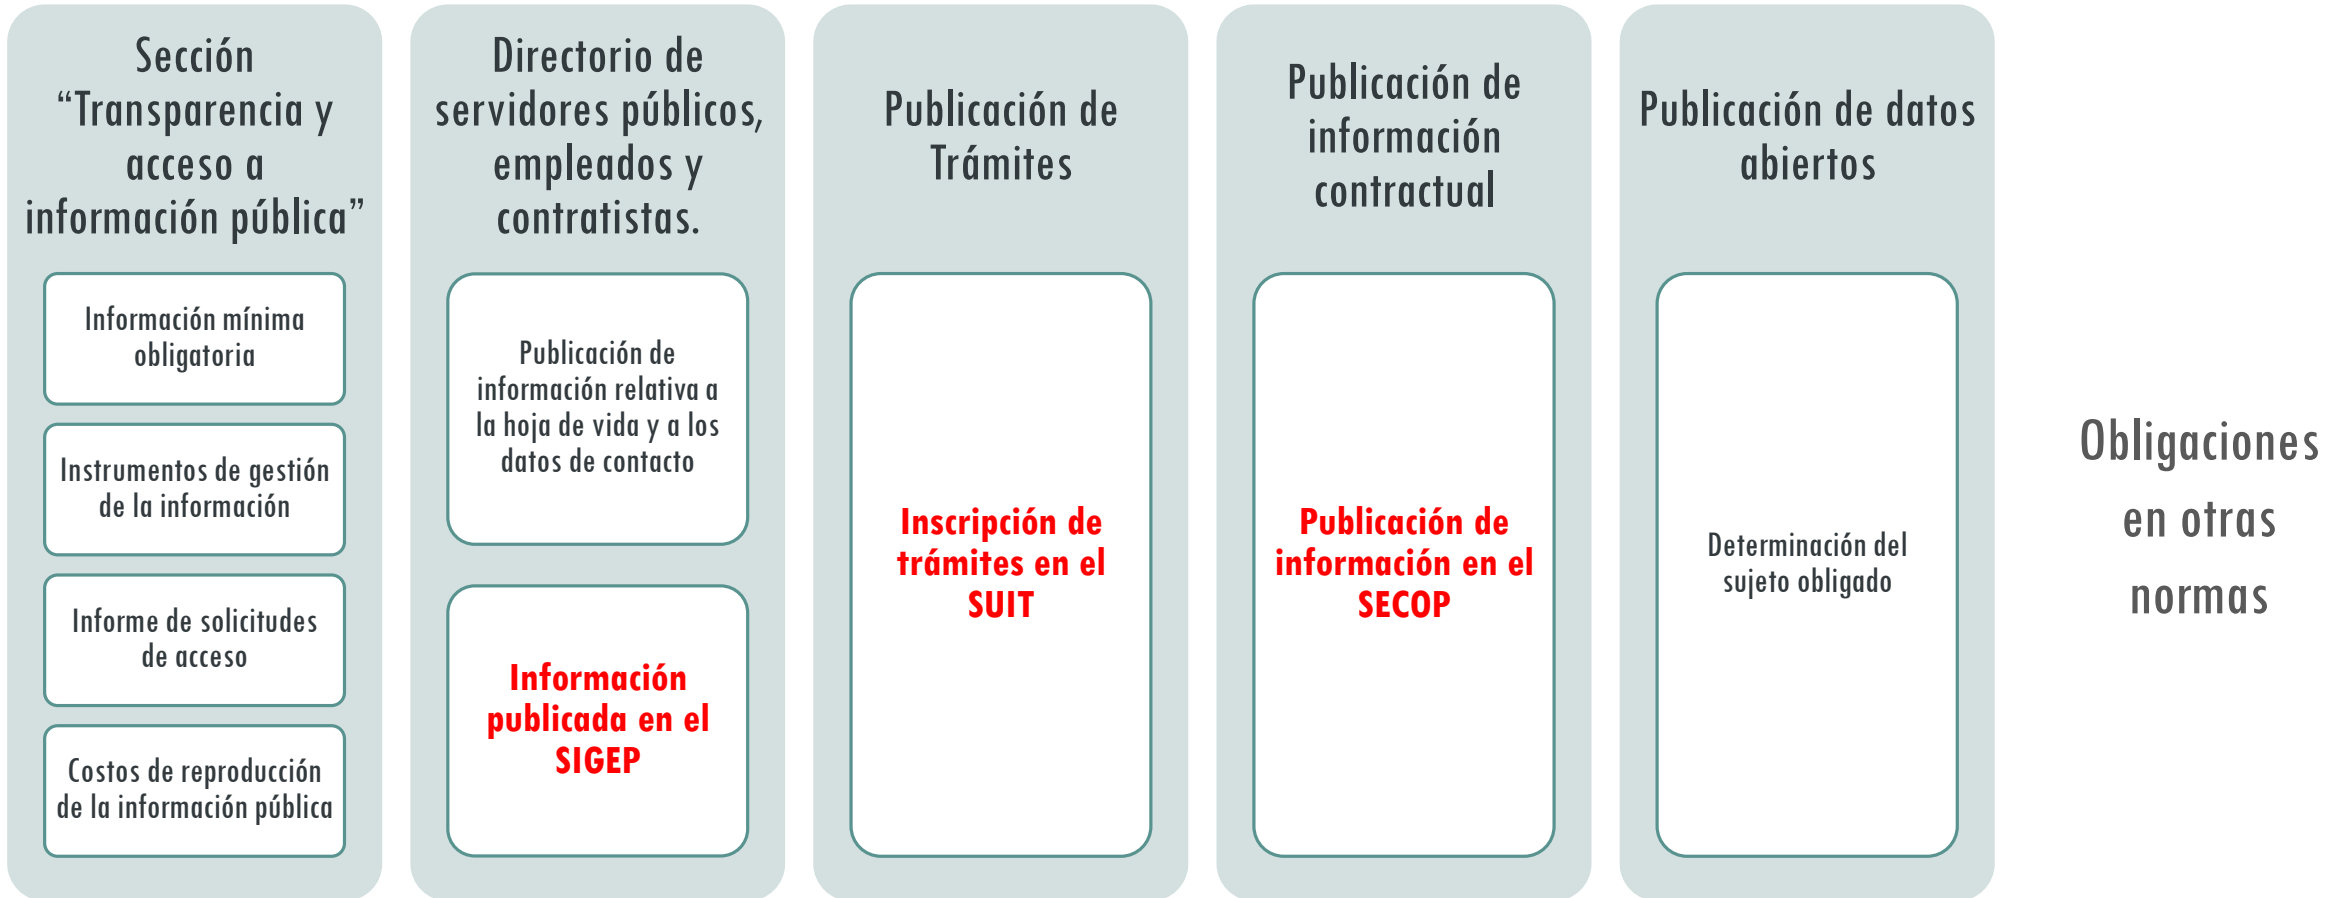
Sección “Transparencia y acceso a información pública”

Información mínima obligatoria

Instrumentos de gestión de la información

Informe de solicitudes de acceso

Costos de reproducción de la información pública

Directorio de servidores públicos, empleados y contratistas.

Publicación de información relativa a la hoja de vida y a los datos de contacto

Información publicada en el SIGEP

Publicación de Trámites

Inscripción de trámites en el SUIT

Publicación de información contractual

Publicación de información en el SECOP

Publicación de datos abiertos

Determinación del sujeto obligado

Obligaciones en otras normas